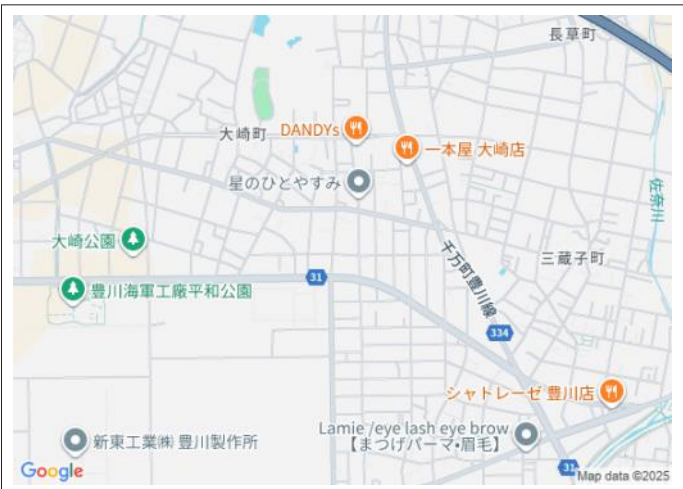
長草町

大崎町

DANDYs

一本屋 大崎店

星のひとやすみ

佐奈川

大崎公園

千万町豊川線

三蔵子町

31

豊川海軍工廠平和公園

334

シャトレーゼ 豊川店

Lamie /eye lash eye brow 【まつげパーマ・眉毛】

新東工業㈱ 豊川製作所

Google

31

Map data ©2025